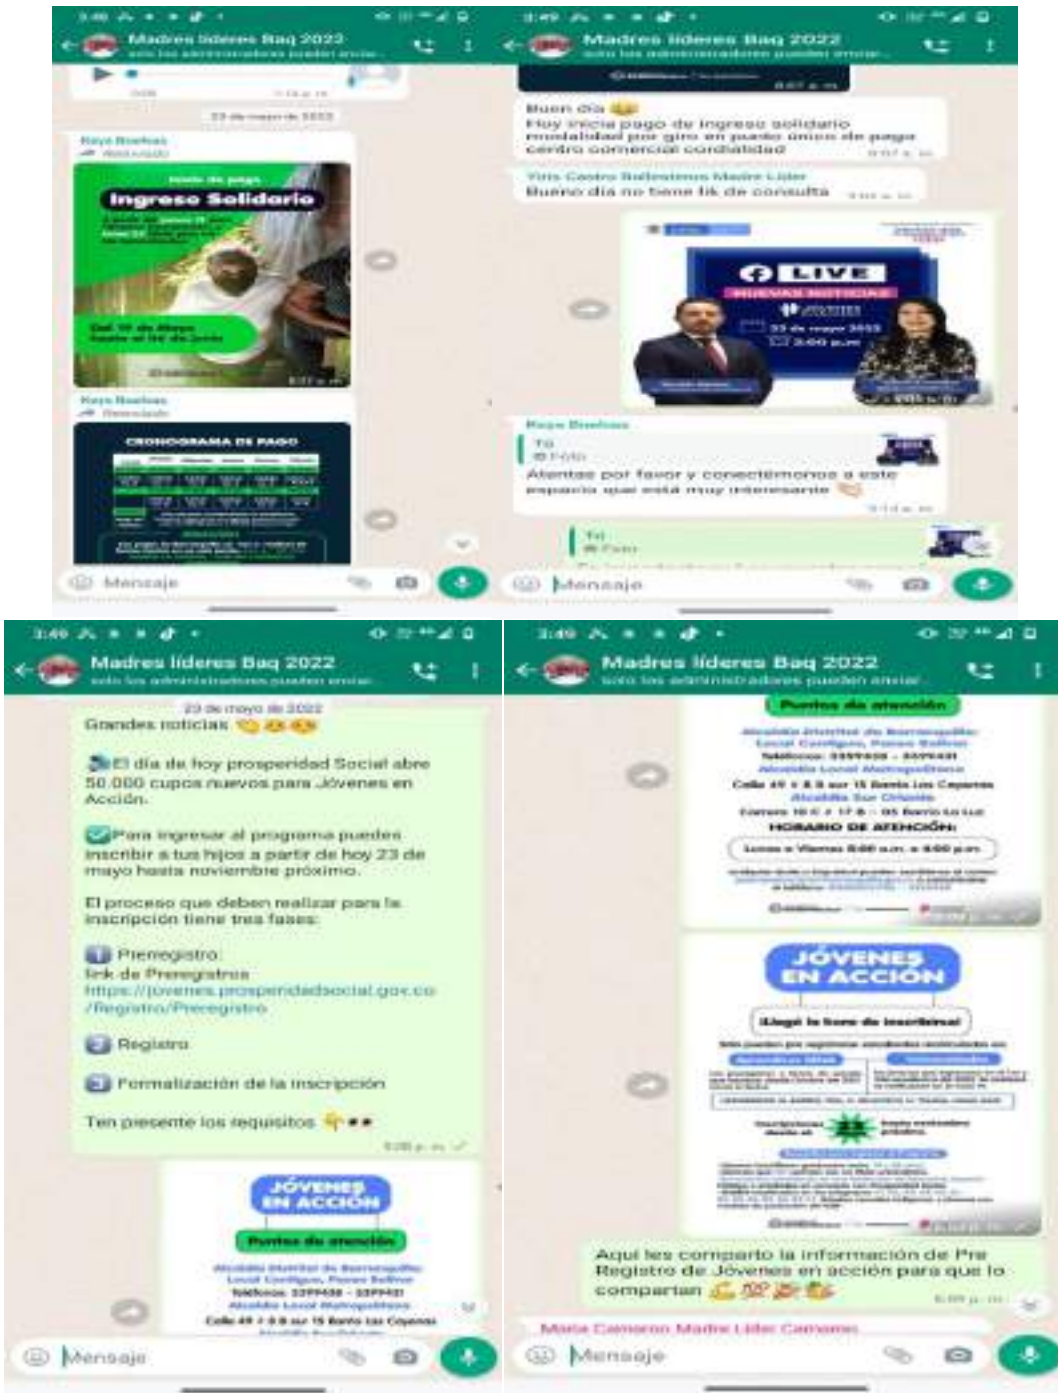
3:49

Madres líderes Baq 2022
solo los administradores pueden enviar...

23 de mayo de 2022

Reyo Buelvas
Reenviado

Inicio de pago
Ingreso Solidario

Del 19 de Mayo hasta el 04 de Junio

8:07 a. m.

Reyo Buelvas
Reenviado

CRONOGRAMA DE PAGO

Mensaje

3:49

Madres líderes Baq 2022
solo los administradores pueden enviar...

8:07 a. m.

Buen día
Hoy inicia pago de ingreso solidario modalidad por giro en punto único de pago centro comercial cordialidad
8:07 a. m.

Yiris Castro Ballesteros Madre Líder
Bueno día no tiene lik de consulta

LIVE
NUEVAS NOTICIAS
23 de mayo 2022
3:00 p.m.

Reyo Buelvas
Tú
Foto
Atentas por favor y conectémonos a este espacio que está muy interesante
3:14 p. m.

Tú
Foto

Mensaje

3:49

Madres líderes Baq 2022
solo los administradores pueden enviar...

23 de mayo de 2022
Grandes noticias

El día de hoy prosperidad Social abre 50.000 cupos nuevos para Jóvenes en Acción.

Para ingresar al programa puedes inscribir a tus hijos a partir de hoy 23 de mayo hasta noviembre próximo.

El proceso que deben realizar para la inscripción tiene tres fases:

1 Preregistro:
link de Preregistro
https://jovenes.prosperidadsocial.gov.co/Registro/Preregistro

2 Registro

3 Formalización de la inscripción

Ten presente los requisitos
5:08 p. m.

JÓVENES EN ACCIÓN
Puntos de atención
Alcaldía Distrital de Barranquilla:
Local Configura, Paseo Bolívar
Teléfonos: 3399488 - 3399481
Alcaldía Local Metropolitana
Calle 49 # 8.8 sur 15 Barrio Las Cayenas

Mensaje

3:49

Madres líderes Baq 2022
solo los administradores pueden enviar...

Puntos de atención
Alcaldía Distrital de Barranquilla:
Local Configura, Paseo Bolívar
Teléfonos: 3399488 - 3399481
Alcaldía Local Metropolitana
Calle 49 # 8.8 sur 15 Barrio Las Cayenas
Alcaldía Sur Oriente
HORARIO DE ATENCIÓN:
Lunes a Viernes 8:00 a.m. a 4:00 p.m.

JÓVENES EN ACCIÓN
¡Llegó la hora de inscribirse!
Inscripciones desde el 23

Aquí les comparto la información de Pre Registro de Jóvenes en acción para que lo compartan
5:09 p. m.

María Camarco Madre Líder Camarco

Mensaje